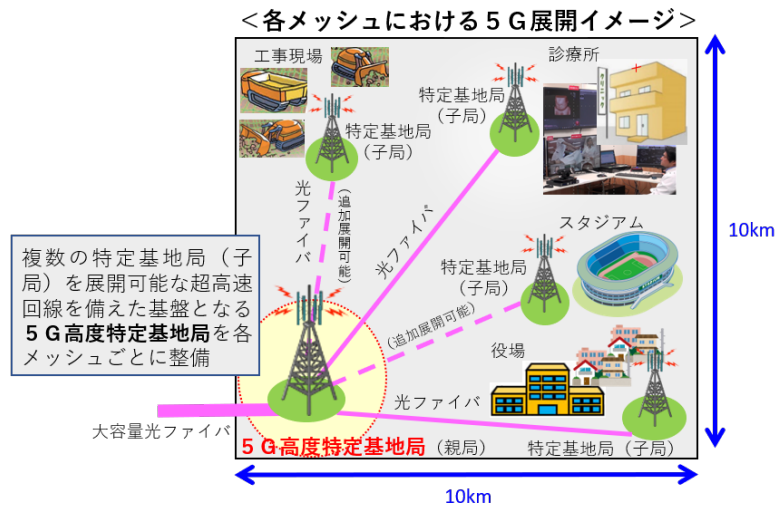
＜各メッシュにおける５Ｇ展開イメージ＞

工事現場

特定基地局（子局）

光ファイバ

（追加展開可能）

診療所

特定基地局（子局）

光ファイバ

スタジアム

特定基地局（子局）

（追加展開可能）

10km

複数の特定基地局（子局）を展開可能な超高速回線を備えた基盤となる５Ｇ高度特定基地局を各メッシュごとに整備

役場

光ファイバ

大容量光ファイバ

５Ｇ高度特定基地局（親局）

特定基地局（子局）

10km